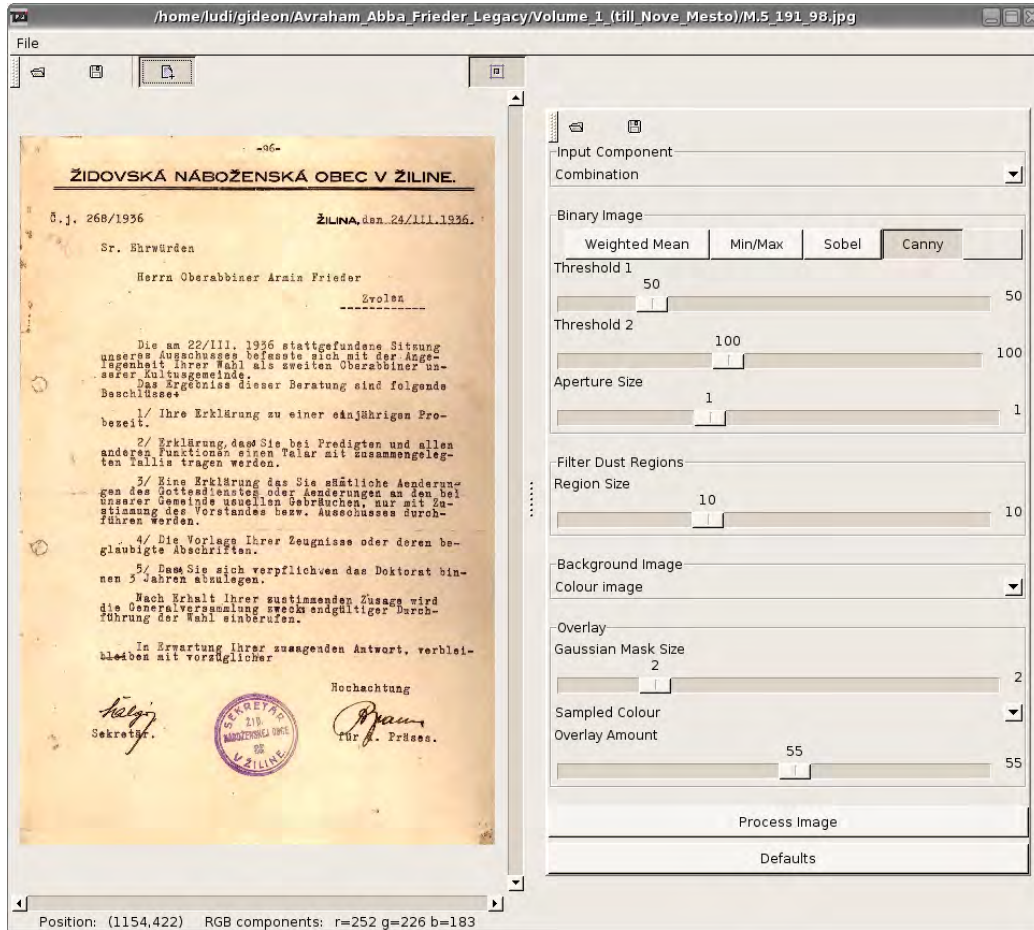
/home/ludi/gideon/Avraham_Abba_Frieder_Legacy/Volume_1_(till_Nove_Mesto)/M.5_191_98.jpg

File

-96-

ŽIDOVSKÁ NÁBOŽENSKÁ OBEC V ŽILINE.

č.j. 268/1936

ŽILINA, den 24/III.1936.

Sr. Ehrwürden

Herrn Oberabbiner Armin Frieder

Zvolen

Die am 22/III. 1936 stattgefundene Sitzung unseres Ausschusses befasste sich mit der Angelegenheit Ihrer Wahl als zweiten Oberabbiner unserer Kultusgemeinde.
Das Ergebniss dieser Beratung sind folgende Beschlüsse:

1/ Ihre Erklärung zu einer einjährigen Probezeit.

2/ Erklärung, dass Sie bei Predigten und allen anderen Funktionen einen Talar mit zusammengelegten Tallis tragen werden.

3/ Eine Erklärung das Sie sämtliche Aenderungen des Gottesdienstes oder Aenderungen an den bei unserer Gemeinde usuellen Gebräuchen, nur mit Zustimmung des Vorstandes bezw. Ausschusses durchführen werden.

4/ Die Vorlage Ihrer Zeugnisse oder deren beglaubigte Abschriften.

5/ Dass Sie sich verpflichten das Doktorat binnen 3 Jahren abzulegen.

Nach Erhalt Ihrer zustimmenden Zusage wird die Generalversammlung zwecks endgültiger Durchführung der Wahl einberufen.

In Erwartung Ihrer zusagenden Antwort, verbleiben mit vorzüglicher

Hochachtung

Sekretär.

SEKRETÁR ŽID. NÁBOŽENSKEJ OBCE V ŽILINE

für d. Präses.

Input Component
Combination
Binary Image
Weighted Mean
Min/Max
Sobel
Canny
Threshold 1
50
50
Threshold 2
100
100
Aperture Size
1
1
Filter Dust Regions
Region Size
10
10
Background Image
Colour image
Overlay
Gaussian Mask Size
2
2
Sampled Colour
Overlay Amount
55
55
Process Image
Defaults

Position: (1154,422) RGB components: r=252 g=226 b=183